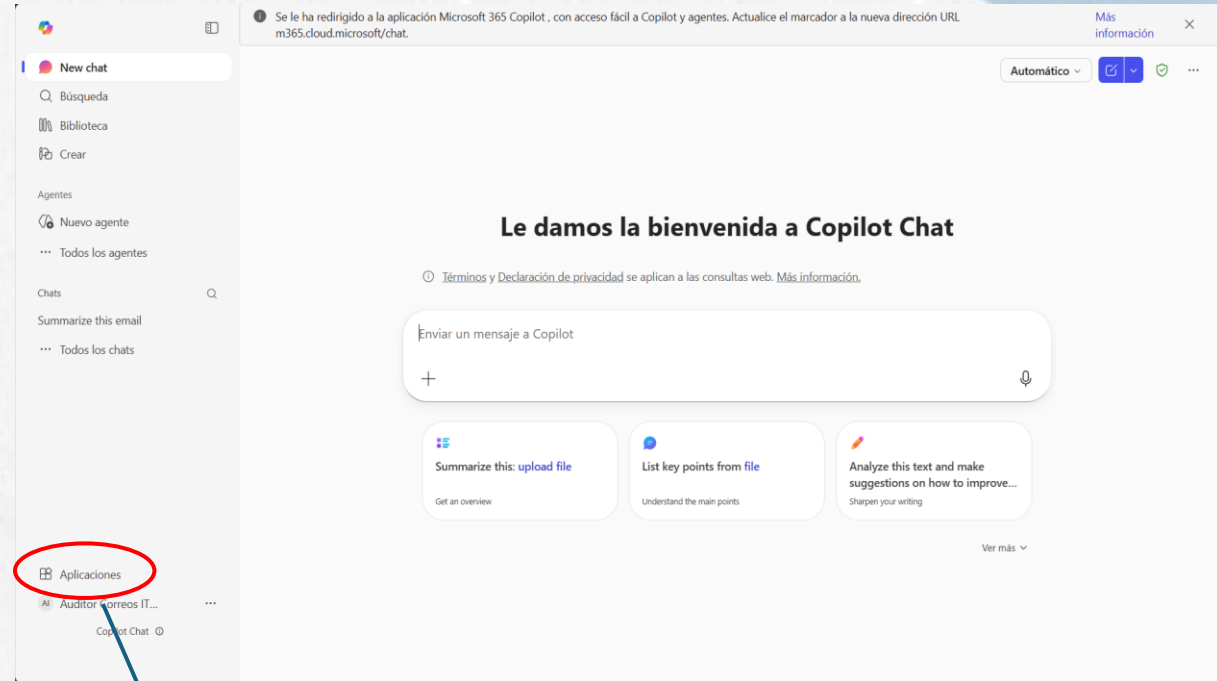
Se le ha redirigido a la aplicación Microsoft 365 Copilot , con acceso fácil a Copilot y agentes. Actualice el marcador a la nueva dirección URL m365.cloud.microsoft/chat.

Más información

New chat
Búsqueda
Biblioteca
Crear

Agentes
Nuevo agente
Todos los agentes

Chats
Summarize this email
Todos los chats

Aplicaciones
AI Auditor Correos IT...
Copilot Chat

Automático

Le damos la bienvenida a Copilot Chat

Términos y Declaración de privacidad se aplican a las consultas web. Más información.

Enviar un mensaje a Copilot

Summarize this: upload file
Get an overview

List key points from file
Understand the main points

Analyze this text and make suggestions on how to improve...
Sharpen your writing

Ver más